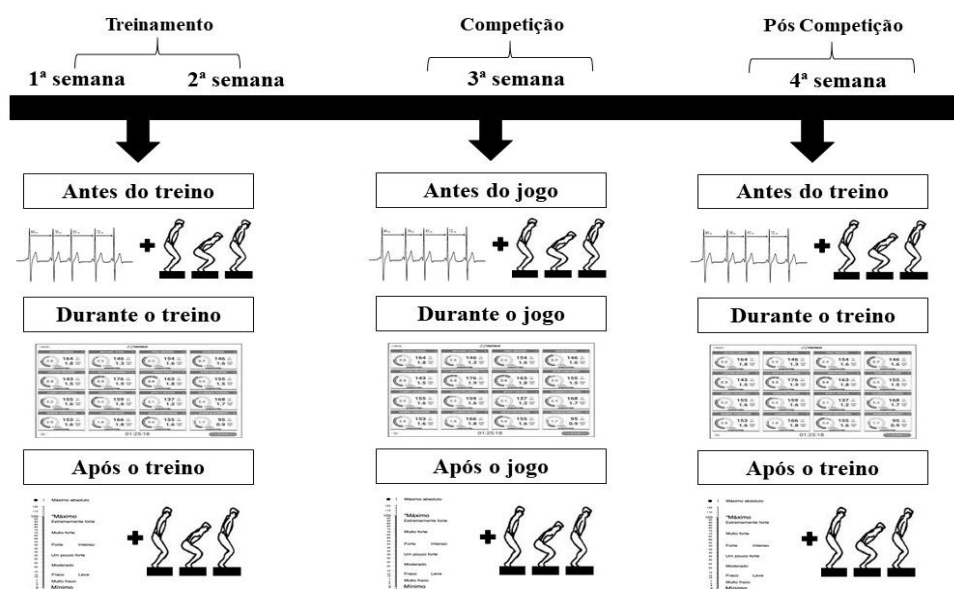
Treinamento

1ª semana 2ª semana

Competição

3ª semana

Pós Competição

4ª semana

Antes do treino

Durante o treino

Após o treino

Máximo absoluto

*Máximo
Extremamente forte

Muito forte

Forte Intenso

Um pouco forte

Moderado

Fraco Leve
Muito fraco
Mínimo

Antes do jogo

Durante o jogo

01:25:18

Após o jogo

Máximo absoluto

*Máximo
Extremamente forte

Muito forte

Forte Intenso

Um pouco forte

Moderado

Fraco Leve
Muito fraco
Mínimo

Antes do treino

Durante o treino

01:25:18

Após o treino

Máximo absoluto

*Máximo
Extremamente forte

Muito forte

Forte Intenso

Um pouco forte

Moderado

Fraco Leve
Muito fraco
Mínimo